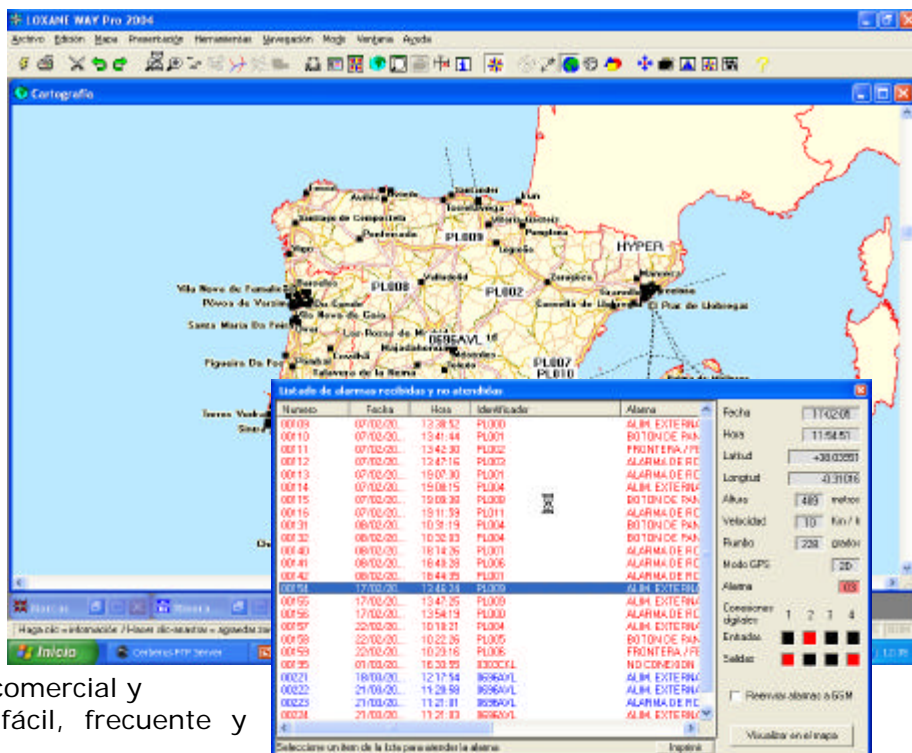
LOXANE WAY Pro 2004

Archivo Edición Mapa Presentación Herramientas Navegación Modo Ventana Ayuda

Cartografía

Santiago de Compostela
Pontevedra
Vigo
PL009
HYPER
Valladolid
PL008
PL002
Zaragoza
Villa Nova de Famalicão
Póvoa de Varzim
Vila Nova de Gaia
Santa Maria Da Feira
Las Rozas de Madrid
0696AVL
Figueira Da Foz
Talavera de la Reina
PL007
PL010
El Prat de Llobregat
Torres Vedras

Listado de alarmas recibidas y no atendidas

| Numero | Fecha | Hora | Identificador | Alarma |
|---|---|---|---|---|
| 00109 | 07/02/20... | 13:38:52 | PL000 | ALIM. EXTERNA |
| 00110 | 07/02/20... | 13:41:44 | PL001 | BOTON DE PAN |
| 00111 | 07/02/20... | 13:42:30 | PL002 | FRONTERA / FE |
| 00112 | 07/02/20... | 12:47:16 | PL003 | ALARMA DE RC |
| 00113 | 07/02/20... | 19:07:30 | PL001 | ALARMA DE RC |
| 00114 | 07/02/20... | 19:08:15 | PL004 | ALIM. EXTERNA |
| 00115 | 07/02/20... | 19:08:30 | PL000 | BOTON DE PAN |
| 00116 | 07/02/20... | 19:11:59 | PL011 | ALARMA DE RC |
| 00131 | 08/02/20... | 10:31:19 | PL004 | BOTON DE PAN |
| 00132 | 08/02/20... | 10:32:03 | PL004 | BOTON DE PAN |
| 00140 | 08/02/20... | 18:14:26 | PL001 | ALARMA DE RC |
| 00141 | 08/02/20... | 16:40:38 | PL006 | ALARMA DE RC |
| 00142 | 08/02/20... | 16:44:39 | PL001 | ALARMA DE RC |
| 00151 | 17/02/20... | 12:46:34 | PL009 | ALIM. EXTERNA |
| 00155 | 17/02/20... | 13:47:35 | PL000 | ALIM. EXTERNA |
| 00156 | 17/02/20... | 13:54:19 | PL000 | ALARMA DE RC |
| 00157 | 22/02/20... | 10:18:21 | PL004 | ALIM. EXTERNA |
| 00158 | 22/02/20... | 10:22:26 | PL005 | BOTON DE PAN |
| 00159 | 22/02/20... | 10:23:16 | PL006 | FRONTERA / FE |
| 00195 | 01/03/20... | 16:33:55 | 0303CXL | NO CONEXION |
| 00221 | 18/03/20... | 12:17:54 | 0696AVL | ALIM. EXTERNA |
| 00222 | 21/03/20... | 11:20:58 | 0696AVL | ALIM. EXTERNA |
| 00223 | 21/03/20... | 11:21:01 | 0696AVL | ALARMA DE RC |
| 00224 | 21/03/20... | 11:21:03 | 0696AVL | ALIM. EXTERNA |

Fecha 17/02/05
Hora 11:54:51
Latitud +38.03551
Longitud -0.31016
Altura 489 metros
Velocidad 10 Km / h
Rumbo 238 grados
Modo GPS 2D
Alarma 03
Conexiones digitales 1 2 3 4
Entradas
Salidas
Reenviar alarmas a GSM
Visualizar en el mapa

Seleccione un item de la lista para atender la alarma
Imprimir

Haga clic » información / Hacer clic-arrastrar » agrandar zona

Inicio
Cerberus FTP Server

comercial y
fácil, frecuente y